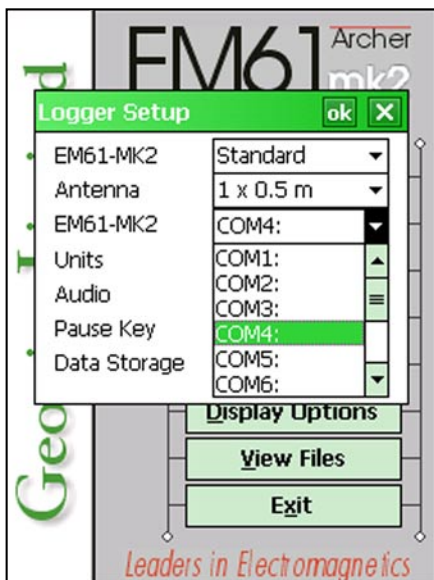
EM61 Archer mk2

Logger Setup ok ✕

EM61-MK2 Standard

Antenna 1 x 0.5 m

EM61-MK2 COM4:

Units COM1:

Audio COM2:

Pause Key COM3:

Data Storage COM4:

COM5:

COM6:

Display Options

View Files

Exit

Geo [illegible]

Leaders in Electromagnetics